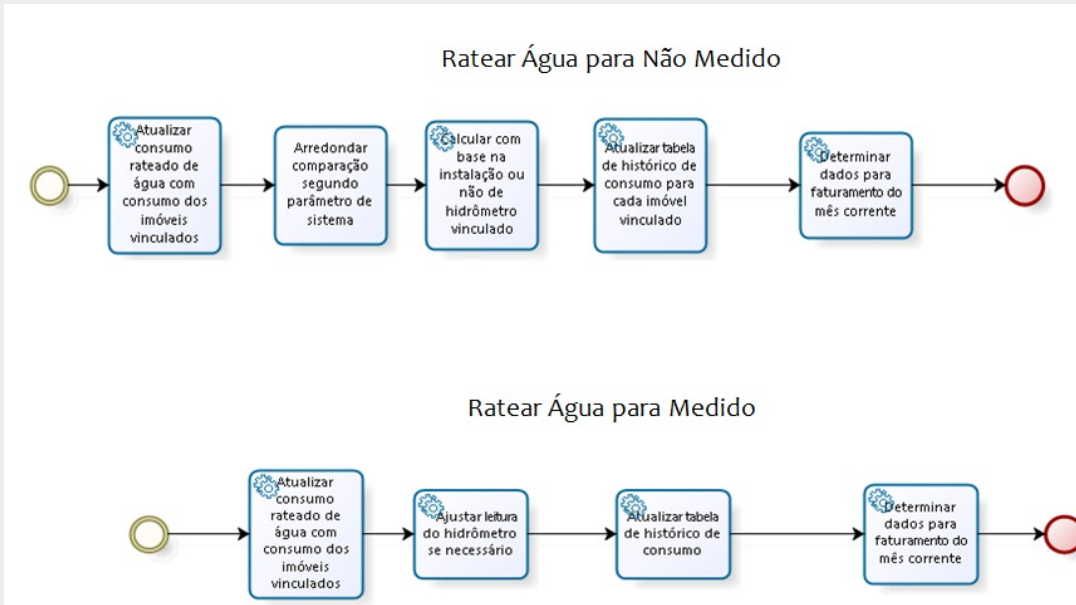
Ratear Água para Não Medido

Atualizar consumo rateado de água com consumo dos imóveis vinculados

Arredondar comparação segundo parâmetro de sistema

Calcular com base na instalação ou não de hidrômetro vinculado

Atualizar tabela de histórico de consumo para cada imóvel vinculado

Determinar dados para faturamento do mês corrente

Ratear Água para Medido

Atualizar consumo rateado de água com consumo dos imóveis vinculados

Ajustar leitura do hidrômetro se necessário

Atualizar tabela de histórico de consumo

Determinar dados para faturamento do mês corrente